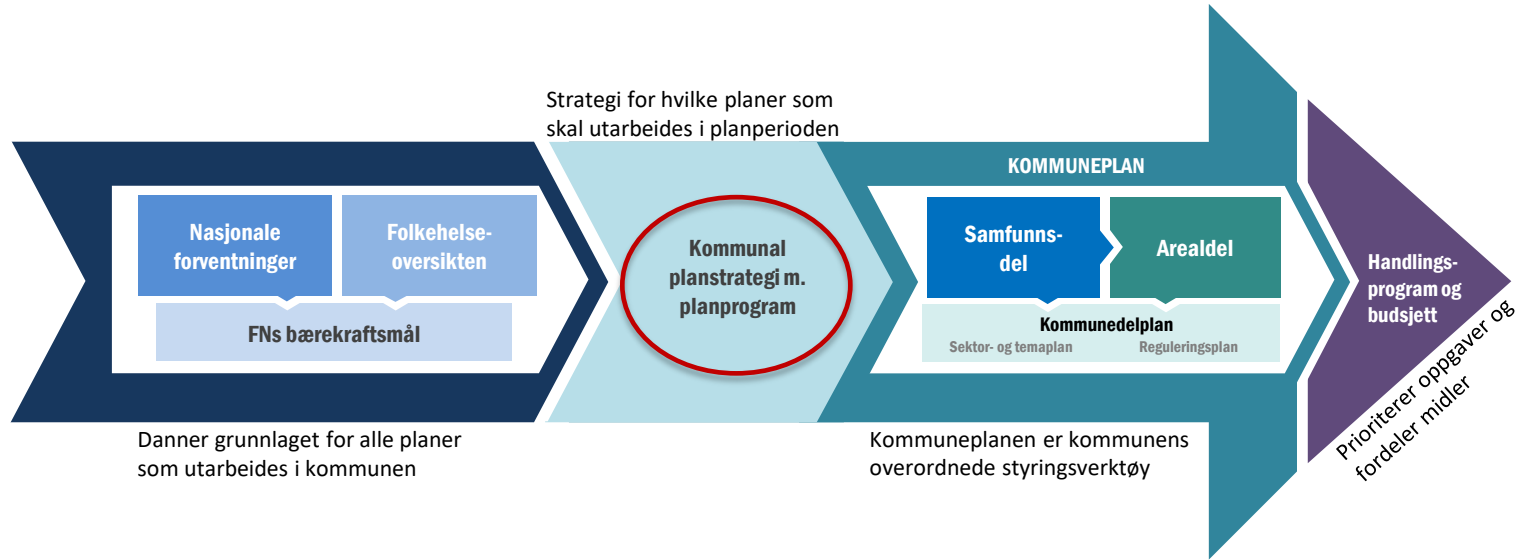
Strategi for hvilke planer som skal utarbeides i planperioden

KOMMUNEPLAN

Nasjonale forventninger

Folkehelseoversikten

FNs bærekraftsmål

Kommunal planstrategi m. planprogram

Samfunnsdel

Arealdel

Kommunedelplan

Sektor- og temaplan

Reguleringsplan

Handlingsprogram og budsjett

Prioriterer oppgaver og fordeler midler

Danner grunnlaget for alle planer som utarbeides i kommunen

Kommuneplanen er kommunens overordnede styringsverktøy